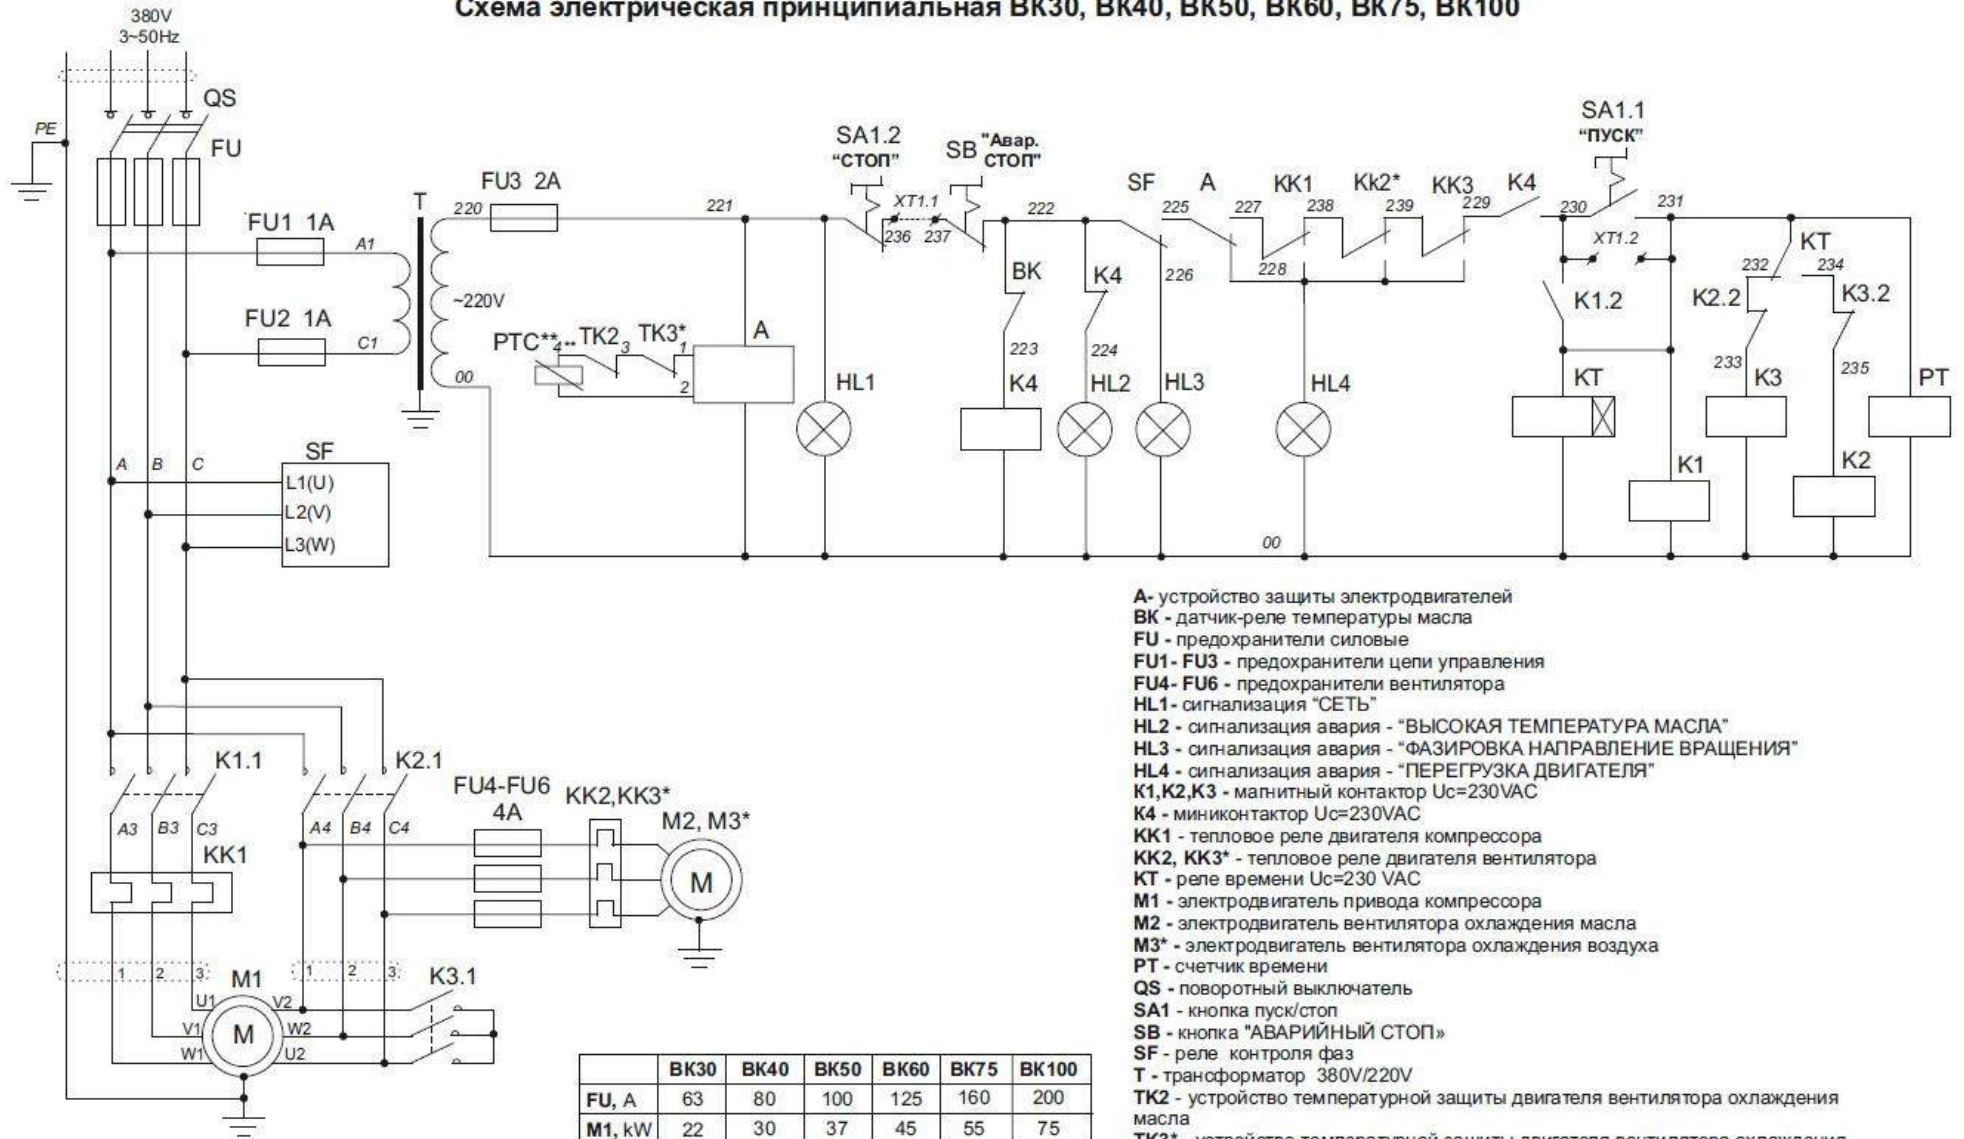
Схема электрическая принципиальная ВК30, ВК40, ВК50, ВК60, ВК75, ВК100

380V
3~50Hz

QS
PE
FU
FU1 1A
A1
FU2 1A
C1
T
FU3 2A
220
~220V
00
221
SA1.2
"СТОП"
SB "Авар. СТОП"
XT1.1
236 237
222
SF
A
225
227
KK1
238
Kk2*
239
KK3
229
K4
SA1.1
"ПУСК"
230
231
XT1.2
KT
232
234
BK
K4
226
228
K1.2
K2.2
K3.2
223
224
233
235
PTC** 4 TK2 3 TK3* 1
2
A
HL1
K4
HL2
HL3
HL4
KT
K3
PT
K1
K2
00

SF
A B C
L1(U)
L2(V)
L3(W)

K1.1
K2.1
A3 B3 C3
A4 B4 C4
KK1
FU4-FU6
4A
KK2,KK3*
M2, M3*
M
1 2 3
M1
1 2 3
K3.1
U1
V1
W1
M
V2
W2
U2

| | ВК30 | ВК40 | ВК50 | ВК60 | ВК75 | ВК100 |
|---|---|---|---|---|---|---|
| FU, A | 63 | 80 | 100 | 125 | 160 | 200 |
| M1, kW | 22 | 30 | 37 | 45 | 55 | 75 |

A- устройство защиты электродвигателей
ВК - датчик-реле температуры масла
FU - предохранители силовые
FU1- FU3 - предохранители цепи управления
FU4- FU6 - предохранители вентилятора
HL1- сигнализация "СЕТЬ"
HL2 - сигнализация авария - "ВЫСОКАЯ ТЕМПЕРАТУРА МАСЛА"
HL3 - сигнализация авария - "ФАЗИРОВКА НАПРАВЛЕНИЕ ВРАЩЕНИЯ"
HL4 - сигнализация авария - "ПЕРЕГРУЗКА ДВИГАТЕЛЯ"
K1,K2,K3 - магнитный контактор Uc=230VAC
K4 - миниконтактор Uc=230VAC
KK1 - тепловое реле двигателя компрессора
KK2, KK3* - тепловое реле двигателя вентилятора
KT - реле времени Uc=230 VAC
M1 - электродвигатель привода компрессора
M2 - электродвигатель вентилятора охлаждения масла
M3* - электродвигатель вентилятора охлаждения воздуха
PT - счетчик времени
QS - поворотный выключатель
SA1 - кнопка пуск/стоп
SB - кнопка "АВАРИЙНЫЙ СТОП»
SF - реле контроля фаз
T - трансформатор 380V/220V
TK2 - устройство температурной защиты двигателя вентилятора охлаждения масла
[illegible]